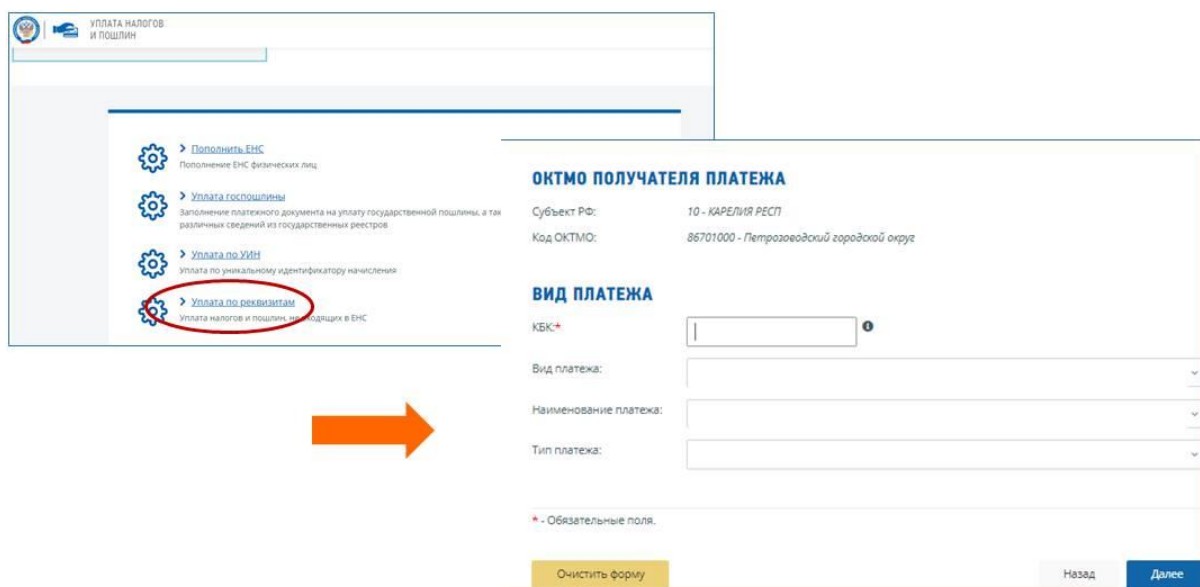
УПЛАТА НАЛОГОВ И ПОШЛИН

> Пополнить ЕНС
Пополнение ЕНС физических лиц

> Уплата госпошлины
Заполнение платежного документа на уплату государственной пошлины, а так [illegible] различных сведений из государственных реестров

> Уплата по УИН
Уплата по уникальному идентификатору начисления

> Уплата по реквизитам
Уплата налогов и пошлин, не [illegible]ящих в ЕНС

ОКТМО ПОЛУЧАТЕЛЯ ПЛАТЕЖА

Субъект РФ: 10 - КАРЕЛИЯ РЕСП
Код ОКТМО: 86701000 - Петрозаводский городской округ

ВИД ПЛАТЕЖА

КБК:*
Вид платежа:
Наименование платежа:
Тип платежа:

* - Обязательные поля.

Очистить форму
Назад
Далее